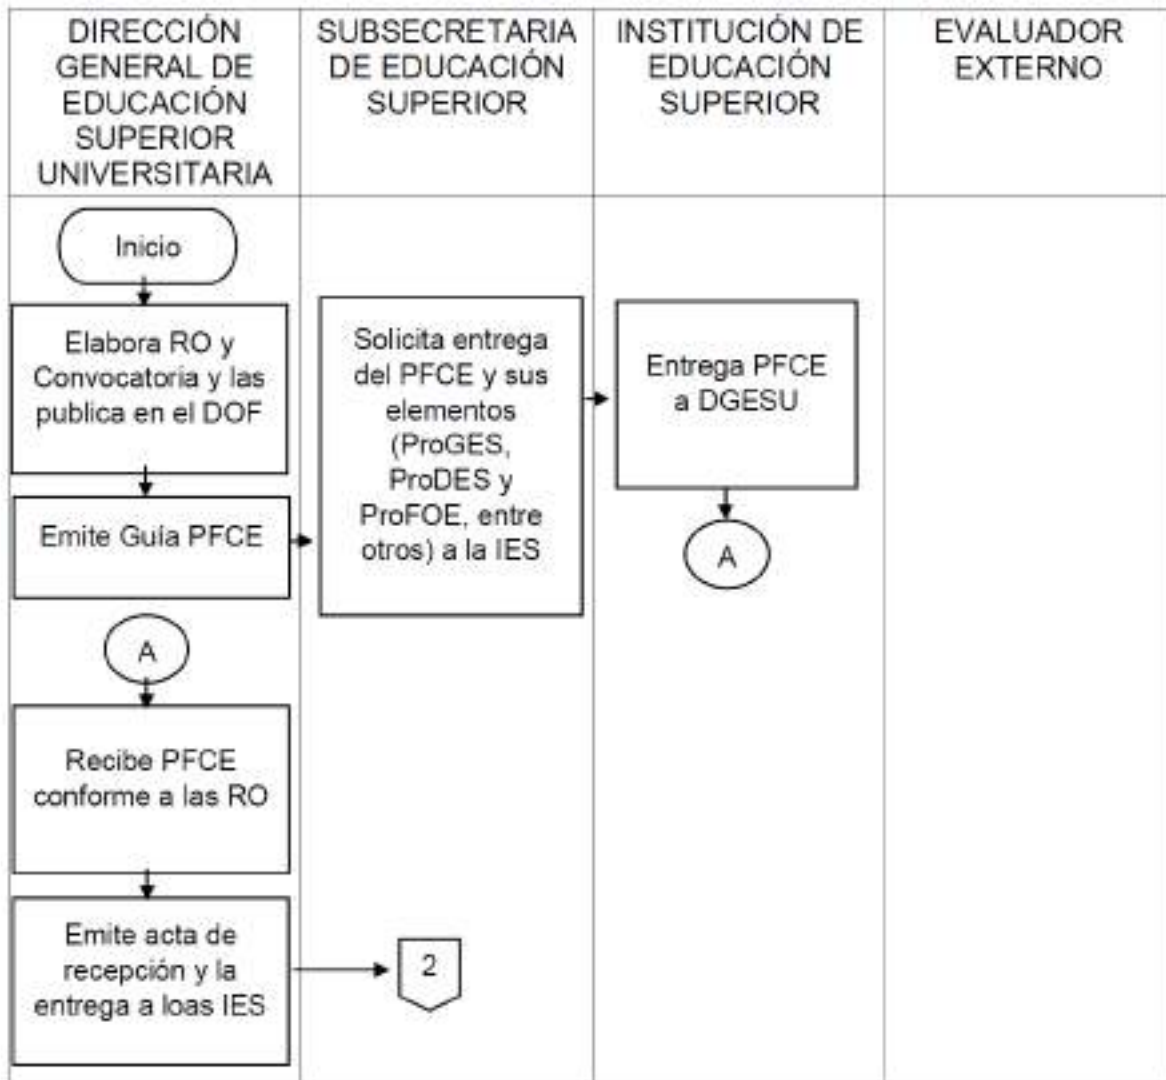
| DIRECCIÓN GENERAL DE EDUCACIÓN SUPERIOR UNIVERSITARIA | SUBSECRETARIA DE EDUCACIÓN SUPERIOR | INSTITUCIÓN DE EDUCACIÓN SUPERIOR | EVALUADOR EXTERNO |
|---|---|---|---|

Inicio

Elabora RO y Convocatoria y las publica en el DOF

Emite Guía PFCE

Solicita entrega del PFCE y sus elementos (ProGES, ProDES y ProFOE, entre otros) a la IES

Entrega PFCE a DGESU

A

A

Recibe PFCE conforme a las RO

Emite acta de recepción y la entrega a loas IES

2